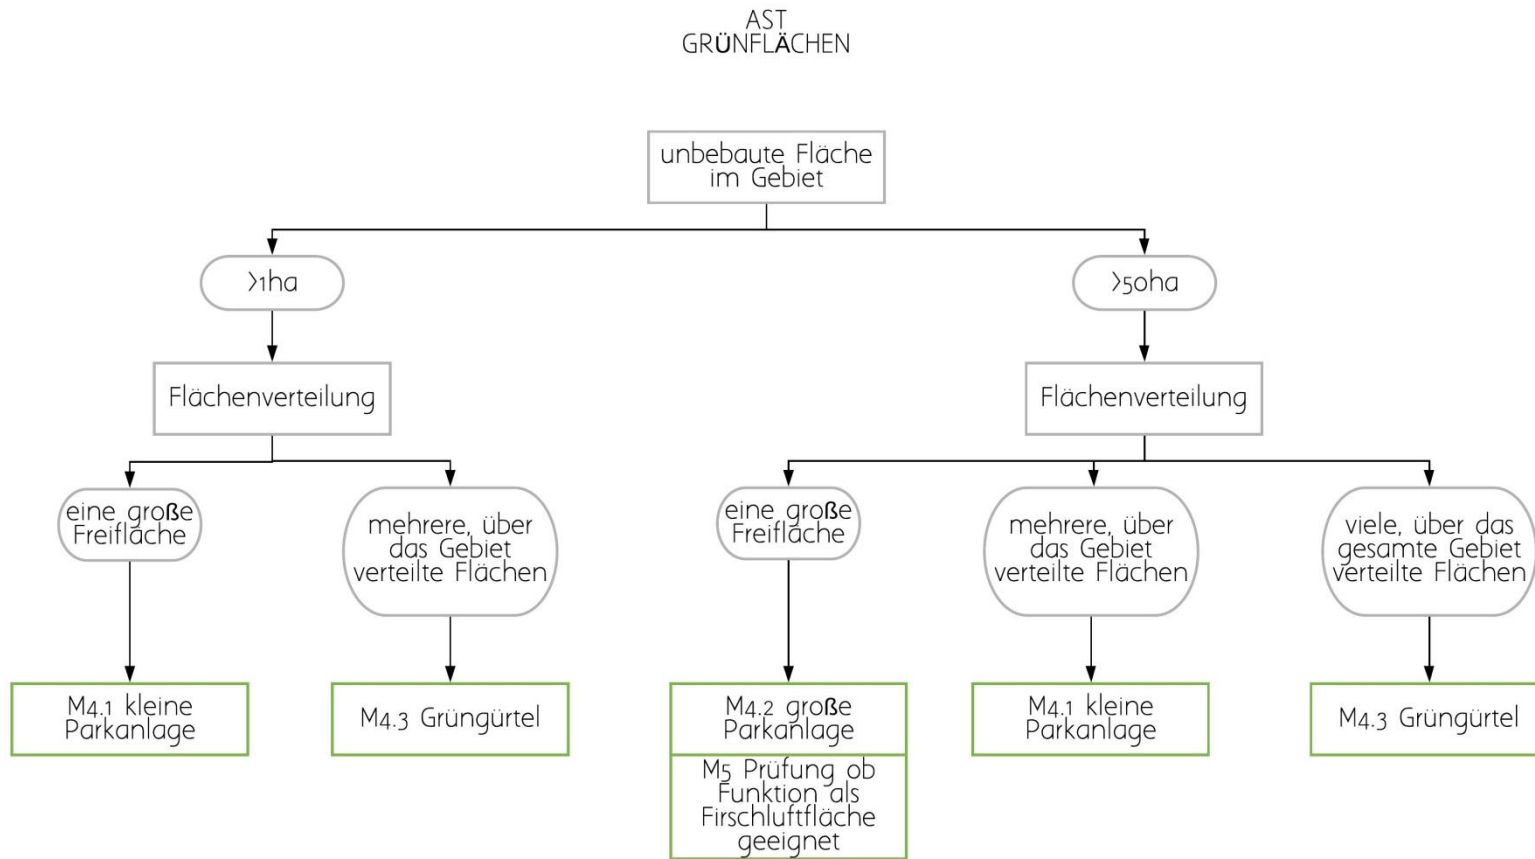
AST
GRÜNFLÄCHEN

unbebaute Fläche im Gebiet

>1ha

Flächenverteilung

eine große Freifläche

M4.1 kleine Parkanlage

mehrere, über das Gebiet verteilte Flächen

M4.3 Grüngürtel

>50ha

Flächenverteilung

eine große Freifläche

M4.2 große Parkanlage

M5 Prüfung ob Funktion als Firschluftfläche geeignet

mehrere, über das Gebiet verteilte Flächen

M4.1 kleine Parkanlage

viele, über das gesamte Gebiet verteilte Flächen

M4.3 Grüngürtel